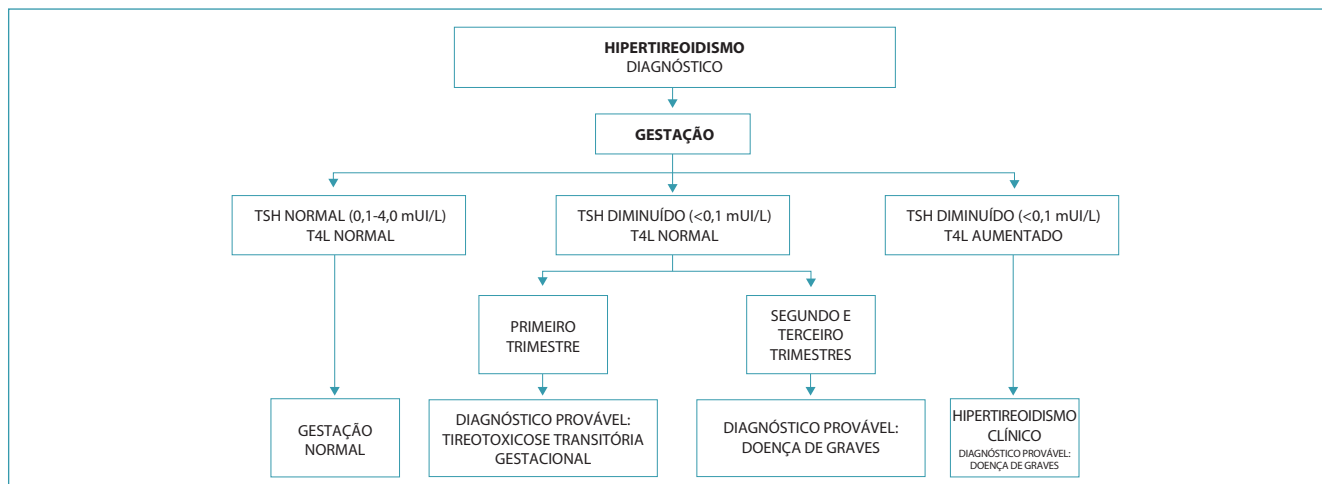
**HIPERTIREOIDISMO**
DIAGNÓSTICO

**GESTAÇÃO**

TSH NORMAL (0,1-4,0 mUI/L)
T4L NORMAL

TSH DIMINUÍDO (<0,1 mUI/L)
T4L NORMAL

TSH DIMINUÍDO (<0,1 mUI/L)
T4L AUMENTADO

PRIMEIRO TRIMESTRE

SEGUNDO E TERCEIRO TRIMESTRES

GESTAÇÃO NORMAL

DIAGNÓSTICO PROVÁVEL: TIREOTOXICOSE TRANSITÓRIA GESTACIONAL

DIAGNÓSTICO PROVÁVEL: DOENÇA DE GRAVES

HIPERTIREOIDISMO CLÍNICO
DIAGNÓSTICO PROVÁVEL: DOENÇA DE GRAVES